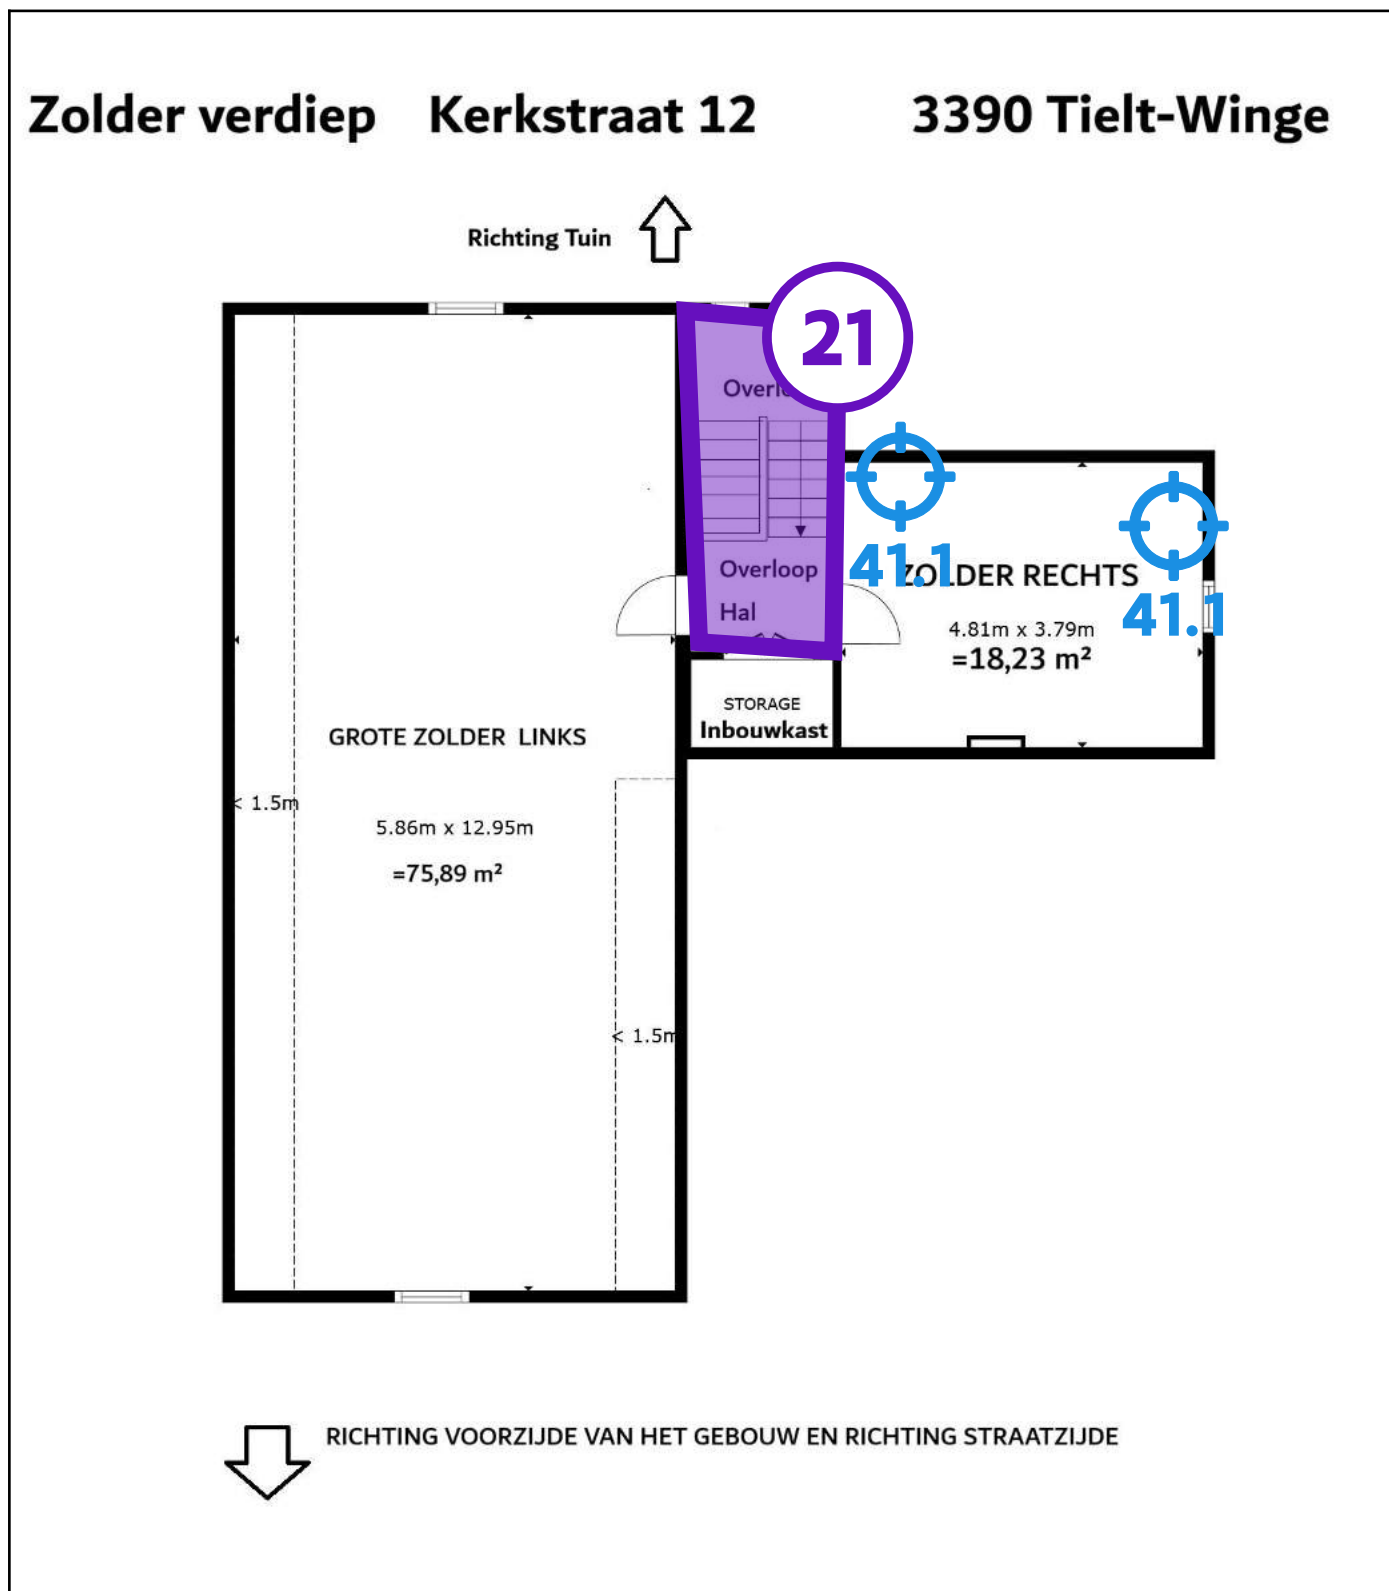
Zolder verdiep Kerkstraat 12 3390 Tielt-Winge

Richting Tuin

21

Overl

Overloop

Hal

41.1

ZOLDER RECHTS

41.1

4.81m x 3.79m

=18,23 m²

STORAGE

Inbouwkast

GROTE ZOLDER LINKS

< 1.5m

5.86m x 12.95m

=75,89 m²

< 1.5m

RICHTING VOORZIJDE VAN HET GEBOUW EN RICHTING STRAATZIJDE